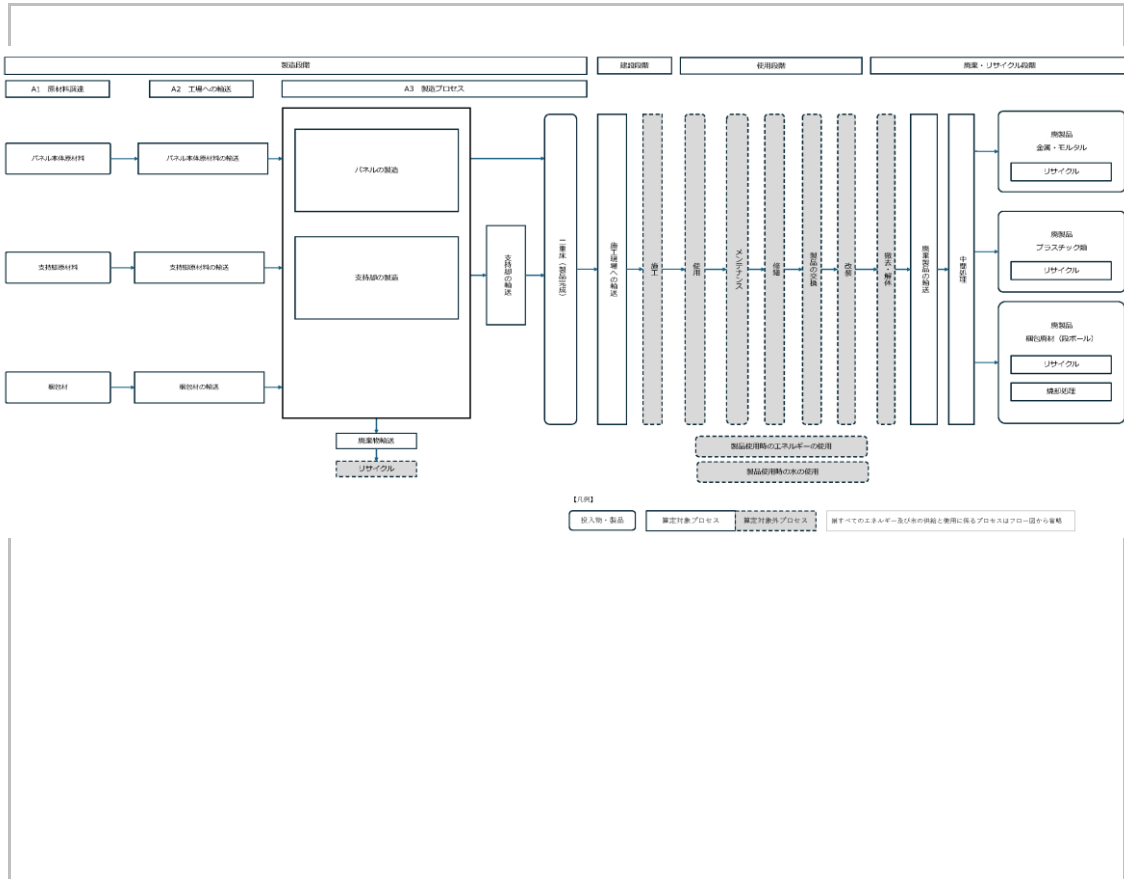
製造段階

建設段階

使用段階

廃棄・リサイクル段階

A1 原材料調達

A2 工場への輸送

A3 製造プロセス

パネル本体原材料

パネル本体原材料の輸送

パネルの製造

支持脚原材料

支持脚原材料の輸送

支持脚の製造

支持脚の輸送

梱包材

梱包材の輸送

廃棄物輸送

リサイクル

二重床（製品出荷）

施工現場への輸送

施工

使用

メンテナンス

修繕

製品の交換

改修

撤去・解体

廃棄製品の輸送

中間処理

廃製品
金属・モルタル

リサイクル

廃製品
プラスチック類

リサイクル

廃製品
梱包資材（段ボール）

リサイクル

焼却処理

製品使用時のエネルギーの使用

製品使用時の水の使用

【凡例】

投入物・製品

算定対象プロセス

算定対象外プロセス

※すべてのエネルギー及び水の供給と使用に係るプロセスはフロー図から省略